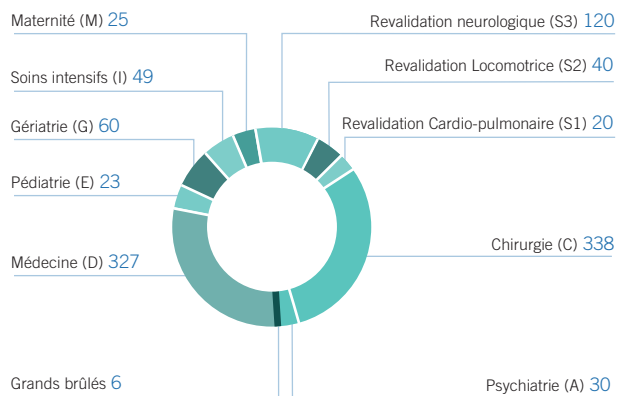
Maternité (M) 25
Soins intensifs (I) 49
Gériatrie (G) 60
Pédiatrie (E) 23
Médecine (D) 327
Grands brûlés 6
Revalidation neurologique (S3) 120
Revalidation Locomotrice (S2) 40
Revalidation Cardio-pulmonaire (S1) 20
Chirurgie (C) 338
Psychiatrie (A) 30